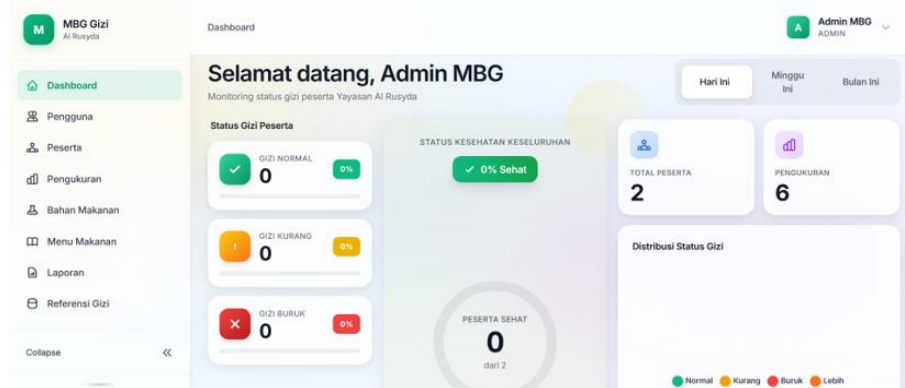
M MBG Gizi
Al Rusyda

Dashboard

A Admin MBG
ADMIN

Dashboard
Pengguna
Peserta
Pengukuran
Bahan Makanan
Menu Makanan
Laporan
Referensi Gizi

Collapse «

Selamat datang, Admin MBG
Monitoring status gizi peserta Yayasan Al Rusyda

Hari Ini
Minggu Ini
Bulan Ini

Status Gizi Peserta

GIZI NORMAL
0
0%

GIZI KURANG
0
0%

GIZI BURUK
0
0%

STATUS KESEHATAN KESELURUHAN
✓ 0% Sehat

PESERTA SEHAT
0
dari 2

TOTAL PESERTA
2

PENGUKURAN
6

Distribusi Status Gizi

Normal Kurang Buruk Lebih